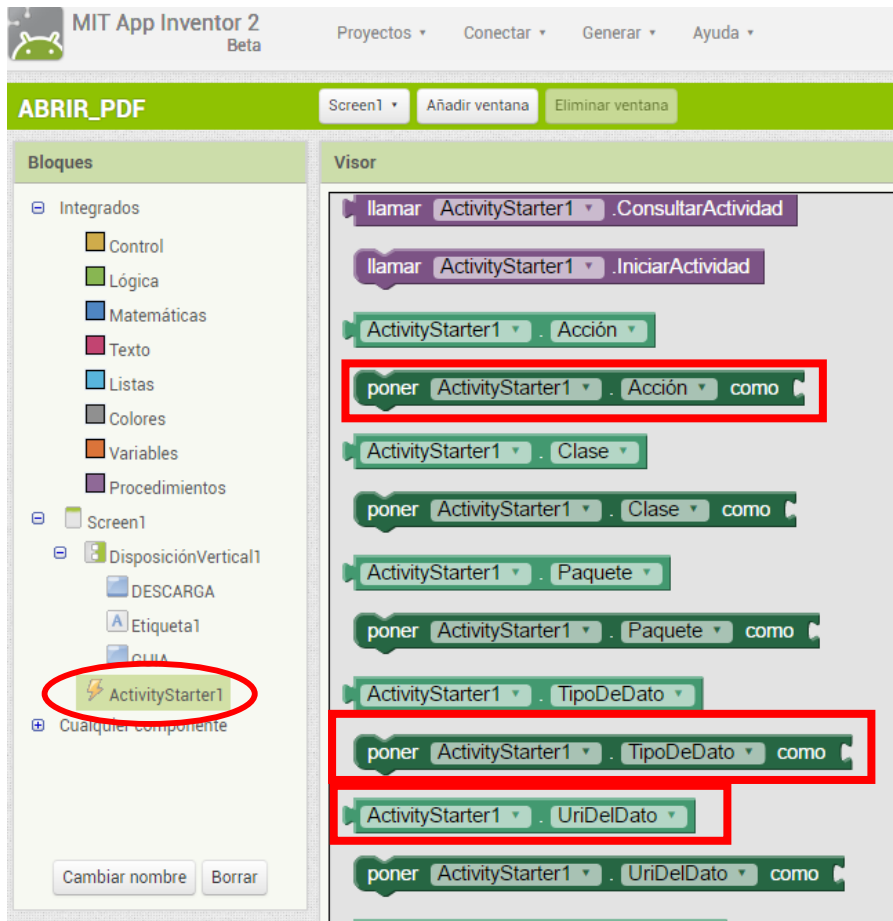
MIT App Inventor 2
Beta

Proyectos ▾ Conectar ▾ Generar ▾ Ayuda ▾

ABRIR_PDF

Screen1 ▾ Añadir ventana Eliminar ventana

Bloques

⊖ Integrados
Control
Lógica
Matemáticas
Texto
Listas
Colores
Variables
Procedimientos
⊖ Screen1
⊖ DisposiciónVertical1
DESCARGA
Etiqueta1
GUIA
ActivityStarter1
⊕ Cualquier componente

Cambiar nombre Borrar

Visor

llamar ActivityStarter1 ▾ .ConsultarActividad

llamar ActivityStarter1 ▾ .IniciarActividad

ActivityStarter1 ▾ . Acción ▾

poner ActivityStarter1 ▾ . Acción ▾ como

ActivityStarter1 ▾ . Clase ▾

poner ActivityStarter1 ▾ . Clase ▾ como

ActivityStarter1 ▾ . Paquete ▾

poner ActivityStarter1 ▾ . Paquete ▾ como

ActivityStarter1 ▾ . TipoDeDato ▾

poner ActivityStarter1 ▾ . TipoDeDato ▾ como

ActivityStarter1 ▾ . UriDelDato ▾

poner ActivityStarter1 ▾ . UriDelDato ▾ como